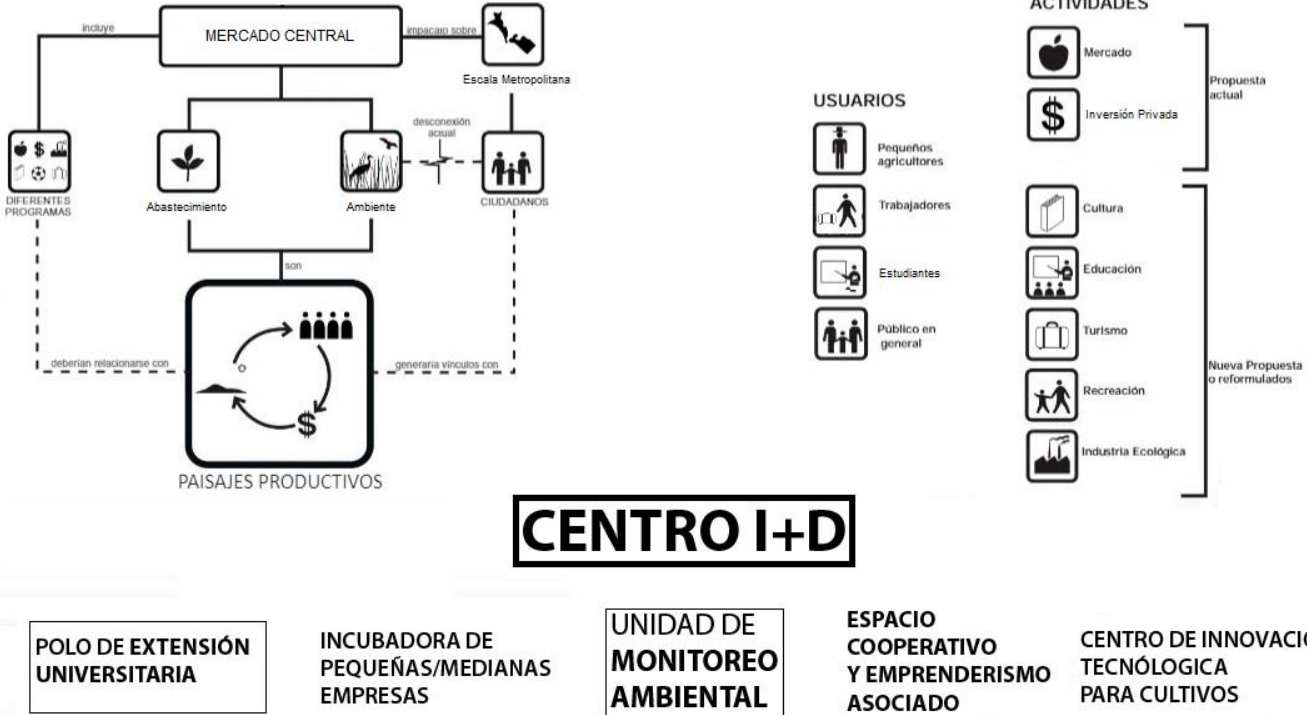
incluye

MERCADO CENTRAL

impacato sobre

Escala Metropolitana

DIFERENTES PROGRAMAS

Abastecimiento

Ambiente

desconexión actual

CIUDADANOS

son

deberian relacionarse con

generaria vinculos con

$

PAISAJES PRODUCTIVOS

USUARIOS

Pequeños agricultores

Trabajadores

Estudiantes

Público en general

ACTIVIDADES

Mercado

$

Inversión Privada

Propuesta actual

Cultura

Educación

Turismo

Recreación

Industria Ecológica

Nueva Propuesta o reformulados

CENTRO I+D

POLO DE EXTENSIÓN UNIVERSITARIA

INCUBADORA DE PEQUEÑAS/MEDIANAS EMPRESAS

UNIDAD DE MONITOREO AMBIENTAL

ESPACIO COOPERATIVO Y EMPRENDERISMO ASOCIADO

CENTRO DE INNOVACIO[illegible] TECNÓLOGICA PARA CULTIVOS